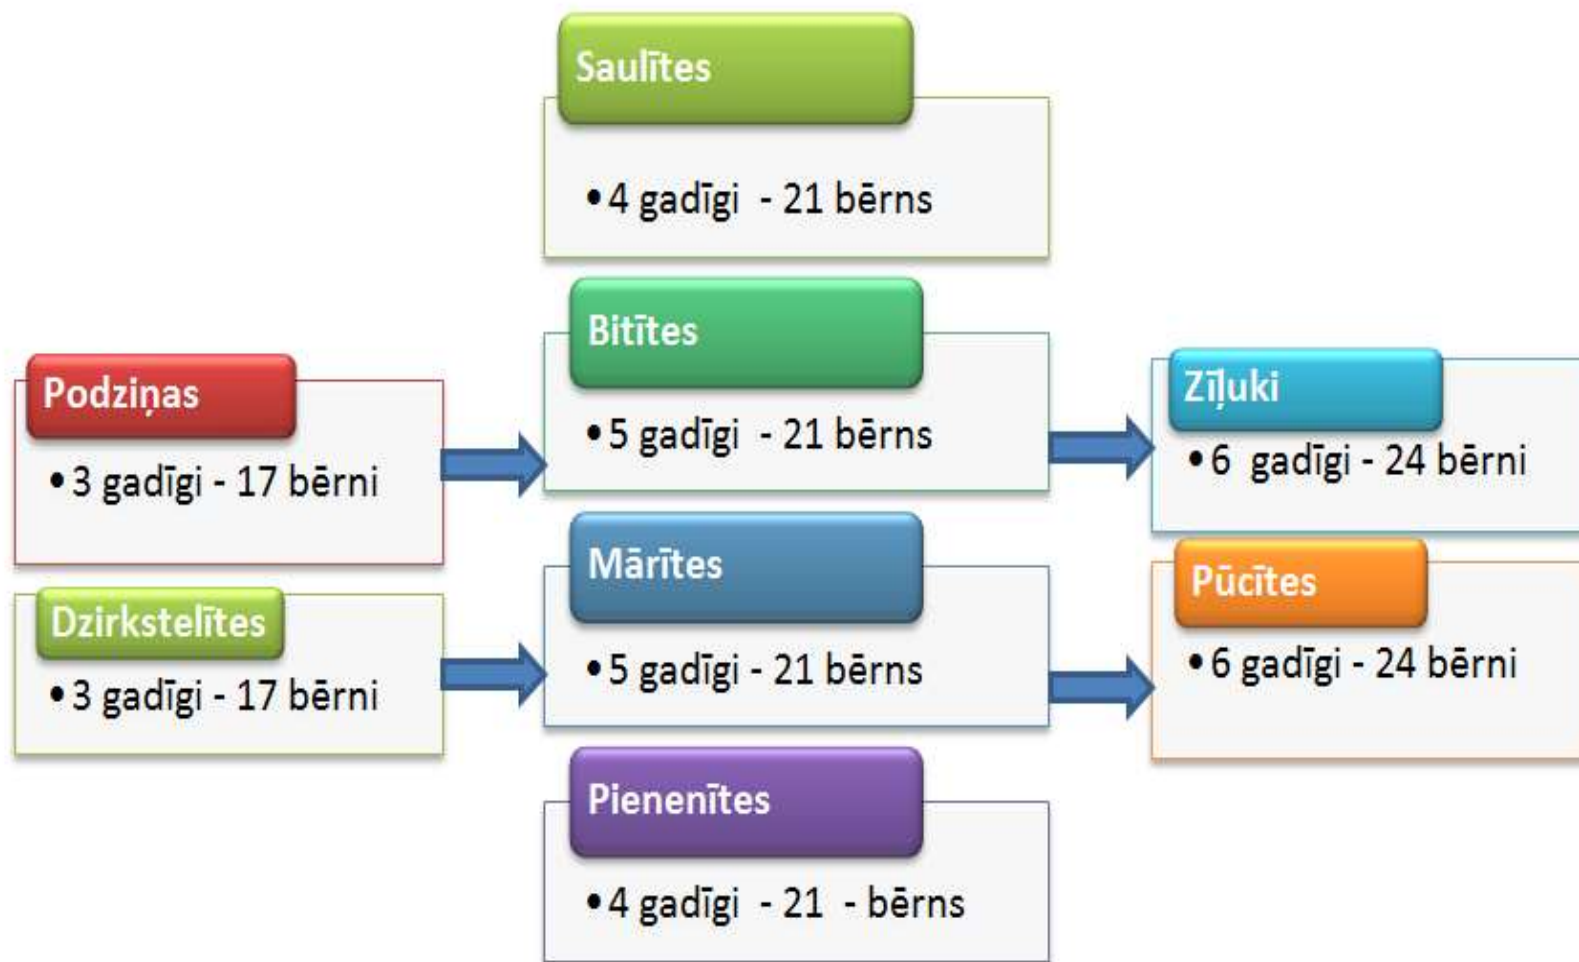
Saulītes

• 4 gadīgi - 21 bērns

Podziņas

• 3 gadīgi - 17 bērni

Dzirkstelītes

• 3 gadīgi - 17 bērni

Bitītes

• 5 gadīgi - 21 bērns

Mārītes

• 5 gadīgi - 21 bērns

Pienenītes

• 4 gadīgi - 21 - bērns

Zīļuki

• 6 gadīgi - 24 bērni

Pūcītes

• 6 gadīgi - 24 bērni